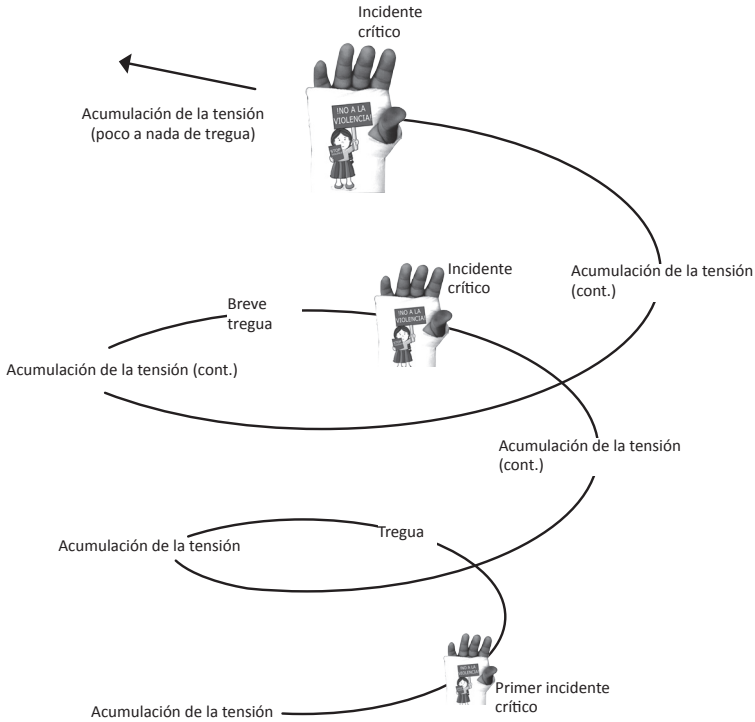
Incidente crítico

Acumulación de la tensión (poco a nada de tregua)

¡NO A LA VIOLENCIA!

Incidente crítico

Acumulación de la tensión (cont.)

Breve tregua

¡NO A LA VIOLENCIA!

Acumulación de la tensión (cont.)

Acumulación de la tensión (cont.)

Tregua

Acumulación de la tensión

¡NO A LA VIOLENCIA!

Primer incidente crítico

Acumulación de la tensión